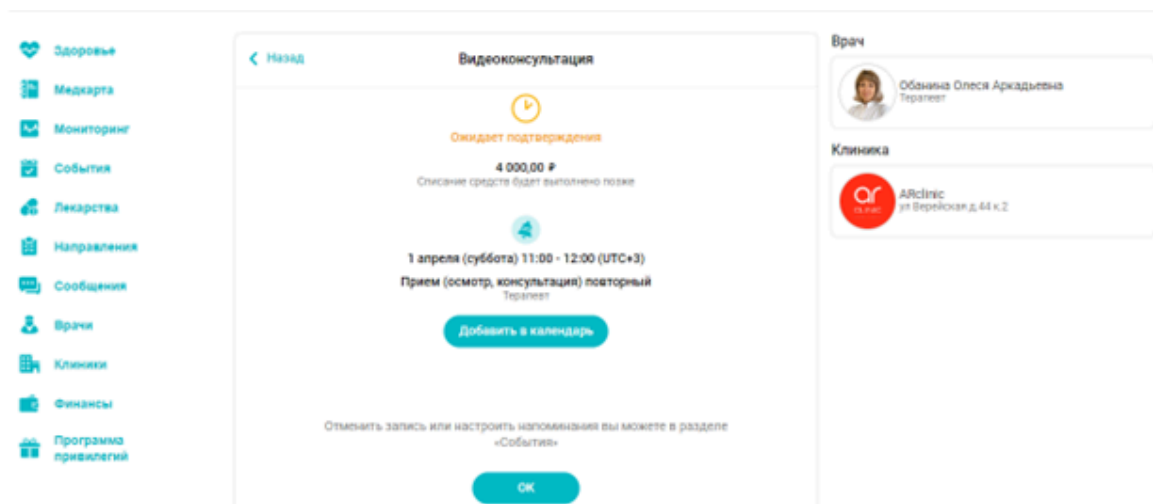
Здоровье
Медкарта
Мониторинг
События
Лекарства
Направления
Сообщения
Врачи
Клиники
Финансы
Программа привилегий

Назад
Видеоконсультация

Ожидает подтверждения

4 000,00 ₽
Списание средств будет выполнено позже

1 апреля (суббота) 11:00 - 12:00 (UTC+3)

Прием (осмотр, консультация) повторный
Терапевт

Добавить в календарь

Отменить запись или настроить напоминания вы можете в разделе «События»

ОК

Врач
Обанина Олеся Аркадьевна
Терапевт

Клиника
ar clinic
ARclinic
ул Верейская д 44 к 2